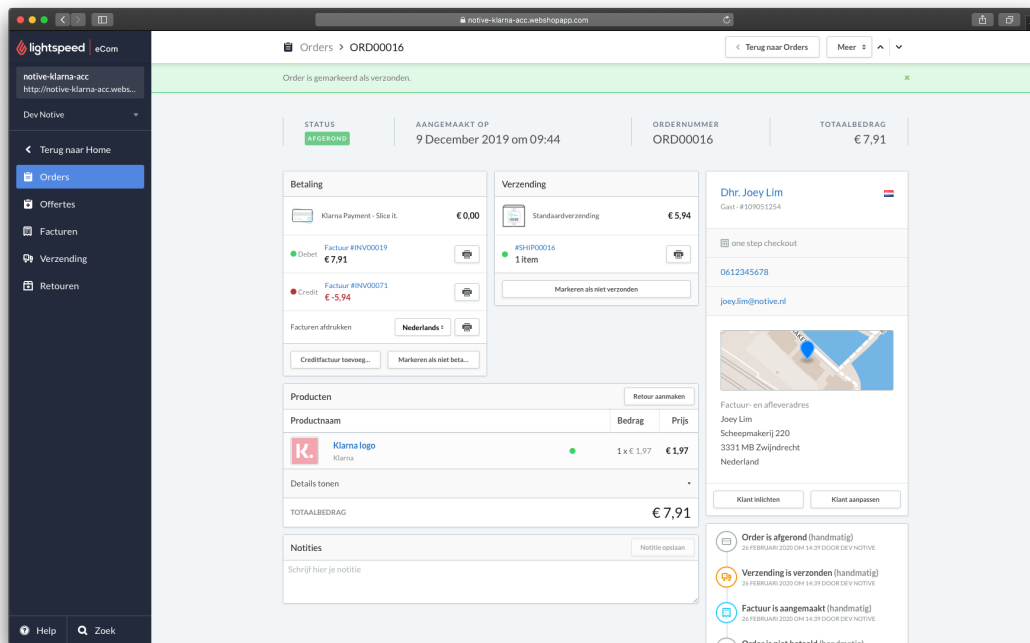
notive-klarna-acc.webshopapp.com

lightspeed | eCom

notive-klarna-acc
http://notive-klarna-acc.webs...

Dev Notive

Terug naar Home
Orders
Offertes
Facturen
Verzending
Retouren

Help
Zoek

Orders > ORD00016

Terug naar Orders
Meer

Order is gemarkeerd als verzonden.

STATUS
AFGEROND

AANGEMAAKT OP
9 December 2019 om 09:44

ORDERNUMMER
ORD00016

TOTAALBEDRAG
€ 7,91

Betaling

Klarna Payment - Slice it.
€ 0,00

Debet
Factuur #INV00019
€ 7,91

Credit
Factuur #INV00071
€ -5,94

Facturen afdrukken
Nederlands

Creditfactuur toevoeg...
Markeren als niet beta...

Verzending

Standaardverzending
€ 5,94

#SHIP00016
1 item

Markeren als niet verzonden

Dhr. Joey Lim
Gast - #109051254

one step checkout

0612345678

joey.lim@notive.nl

Factuur- en afleveradres
Joey Lim
Scheepmakerij 220
3331 MB Zwijndrecht
Nederland

Klant inlichten
Klant aanpassen

Producten
Retour aanmaken

| Productnaam | Bedrag | Prijs |
|---|---|---|
| Klarna logo Klarna | 1 x € 1,97 | € 1,97 |

Details tonen

TOTAALBEDRAG
€ 7,91

Notities
Notitie opslaan
Schrijf hier je notitie

Order is afgerond (handmatig)
26 FEBRUARI 2020 OM 14:39 DOOR DEV NOTIVE

Verzending is verzonden (handmatig)
26 FEBRUARI 2020 OM 14:39 DOOR DEV NOTIVE

Factuur is aangemaakt (handmatig)
26 FEBRUARI 2020 OM 14:39 DOOR DEV NOTIVE

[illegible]